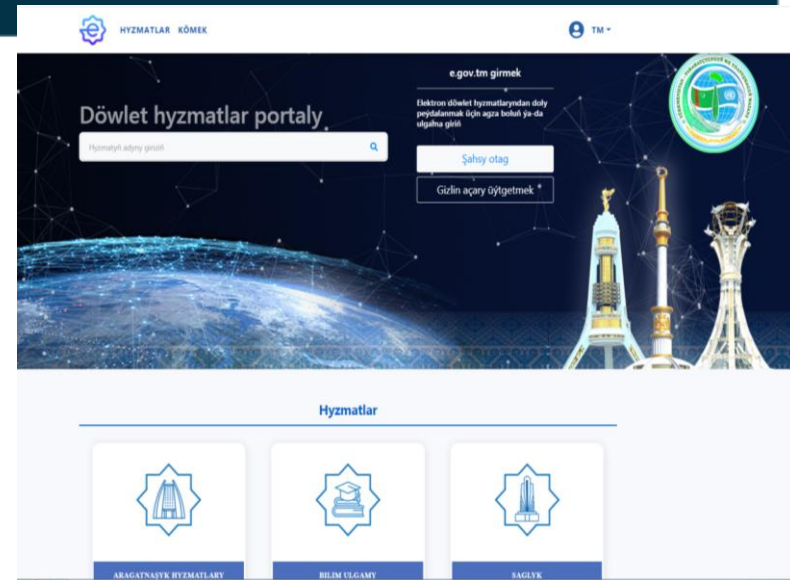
HYZMATLAR KÖMEK

TM

Döwlet hyzmatlar portaly

Hyzmatyň adyny giriziň

e.gov.tm girmek

Elektron döwlet hyzmatlaryndan doly peýdalanmak üçin agza boluň ýa-da ulgama giriň

Şahsy otag

Gizlin açary üýtgetmek

Hyzmatlar

ARAGATNAŞYK HYZMATLARY

BILIM ULGAMY

SAGLYK